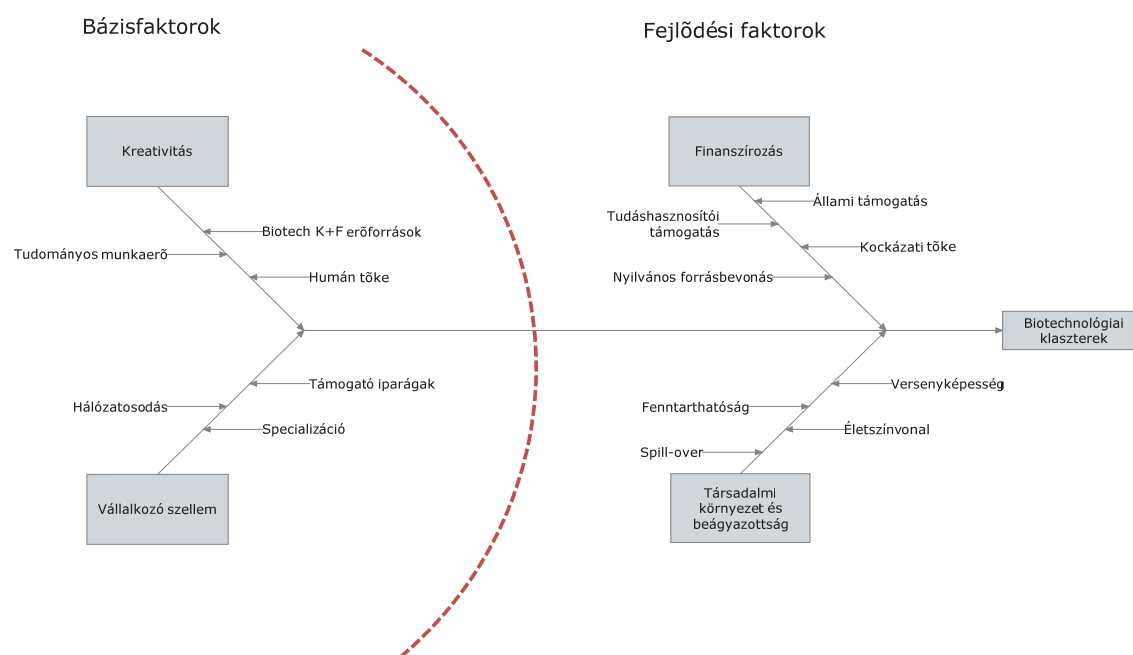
Bázisfaktorok

Fejlõdési faktorok

Kreativitás

Biotech K+F erõforrások

Tudományos munkaerõ

Humán tõke

Támogató iparágak

Hálózatosodás

Specializáció

Vállalkozó szellem

Finanszírozás

Állami támogatás

Tudáshasznosítói támogatás

Kockázati tõke

Nyilvános forrásbevonás

Biotechnológiai klaszterek

Versenyképesség

Fenntarthatóság

Életszínvonal

Spill-over

Társadalmi környezet és beágyazottság